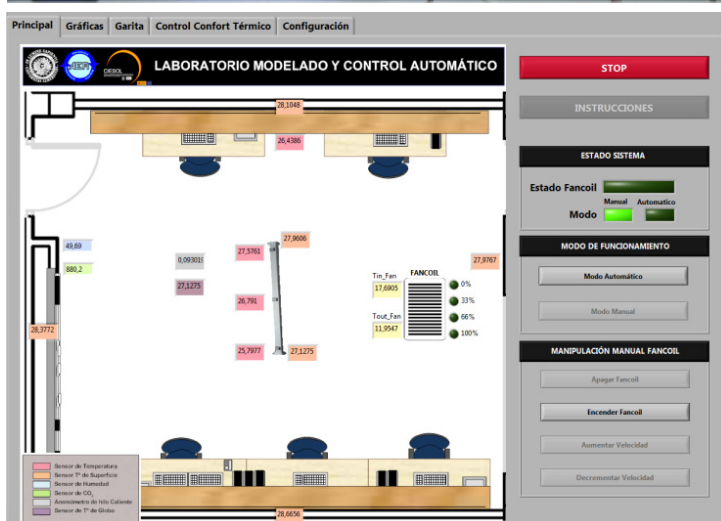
Principal | Gráficas | Garita | Control Confort Térmico | Configuración

LABORATORIO MODELADO Y CONTROL AUTOMÁTICO

DIESOL

STOP

INSTRUCCIONES

ESTADO SISTEMA

Estado Fancoil

Manual Automatico

Modo

MODO DE FUNCIONAMIENTO

Modo Automático

Modo Manual

MANIPULACIÓN MANUAL FANCOIL

Apagar Fancoil

Encender Fancoil

Aumentar Velocidad

Decrementar Velocidad

28,1048

26,4386

49,69

880,2

0,093031

27,5761

27,9606

27,9767

27,1275

26,791

25,7977

27,1275

28,3772

FANCOIL

Tin_Fan

17,6905

Tout_Fan

11,9547

0%

33%

66%

100%

Sensor de Temperatura
Sensor Tª de Superficie
Sensor de Humedad
Sensor de $CO_2$
Anemómetro de hilo Caliente
Sensor de Tª de Globo

28,6656